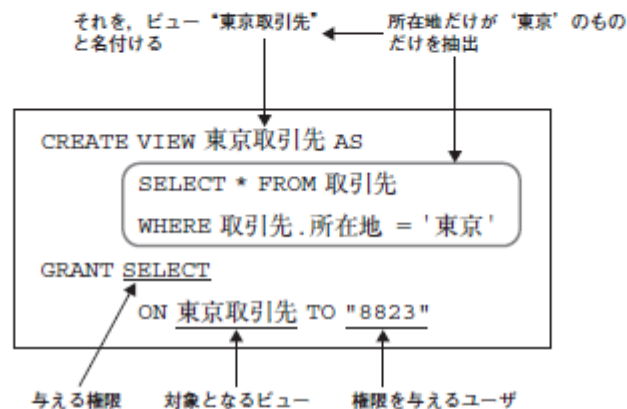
それを，ビュー"東京取引先"と名付ける

所在地だけが'東京'のものだけを抽出

CREATE VIEW 東京取引先 AS

SELECT * FROM 取引先

WHERE 取引先.所在地 = '東京'

GRANT SELECT

ON 東京取引先 TO "8823"

与える権限

対象となるビュー

権限を与えるユーザ